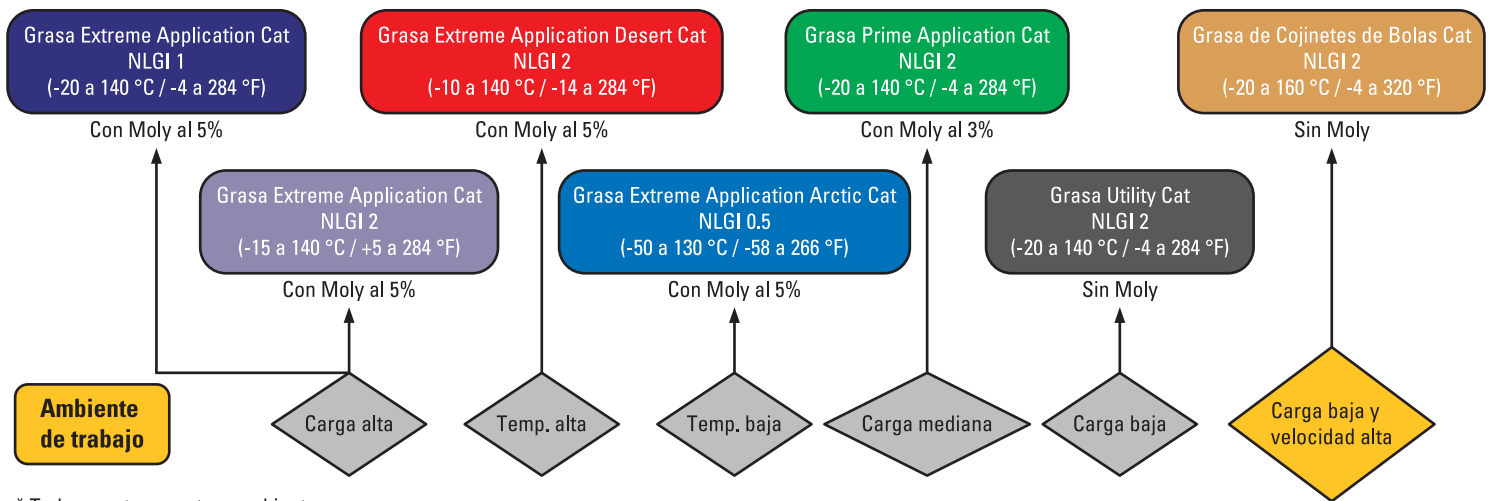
Grasa Extreme Application Cat
NLGI 1
(-20 a 140 °C / -4 a 284 °F)

Con Moly al 5%

Grasa Extreme Application Desert Cat
NLGI 2
(-10 a 140 °C / -14 a 284 °F)

Con Moly al 5%

Grasa Prime Application Cat
NLGI 2
(-20 a 140 °C / -4 a 284 °F)

Con Moly al 3%

Grasa de Cojinetes de Bolas Cat
NLGI 2
(-20 a 160 °C / -4 a 320 °F)

Sin Moly

Grasa Extreme Application Cat
NLGI 2
(-15 a 140 °C / +5 a 284 °F)

Con Moly al 5%

Grasa Extreme Application Arctic Cat
NLGI 0.5
(-50 a 130 °C / -58 a 266 °F)

Con Moly al 5%

Grasa Utility Cat
NLGI 2
(-20 a 140 °C / -4 a 284 °F)

Sin Moly

Ambiente de trabajo

Carga alta

Temp. alta

Temp. baja

Carga mediana

Carga baja

Carga baja y velocidad alta

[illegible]